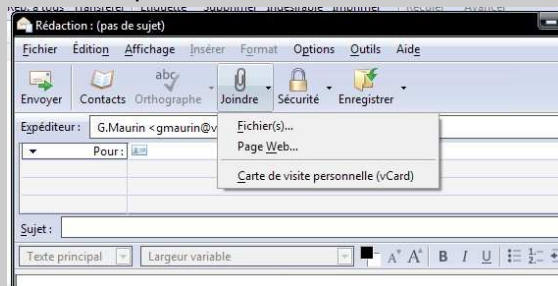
Rép. à tous Transférer Étiquette Supprimer Indésirable Imprimer Reculer Avancer

Rédaction : (pas de sujet)

Fichier Édition Affichage Insérer Format Options Outils Aide

Envoyer Contacts abc Orthographe Joindre Sécurité Enregistrer

Expéditeur : G.Maurin <gmaurin@v

Pour :

Fichier(s)...
Page Web...
Carte de visite personnelle (vCard)

Sujet :

Texte principal Largeur variable